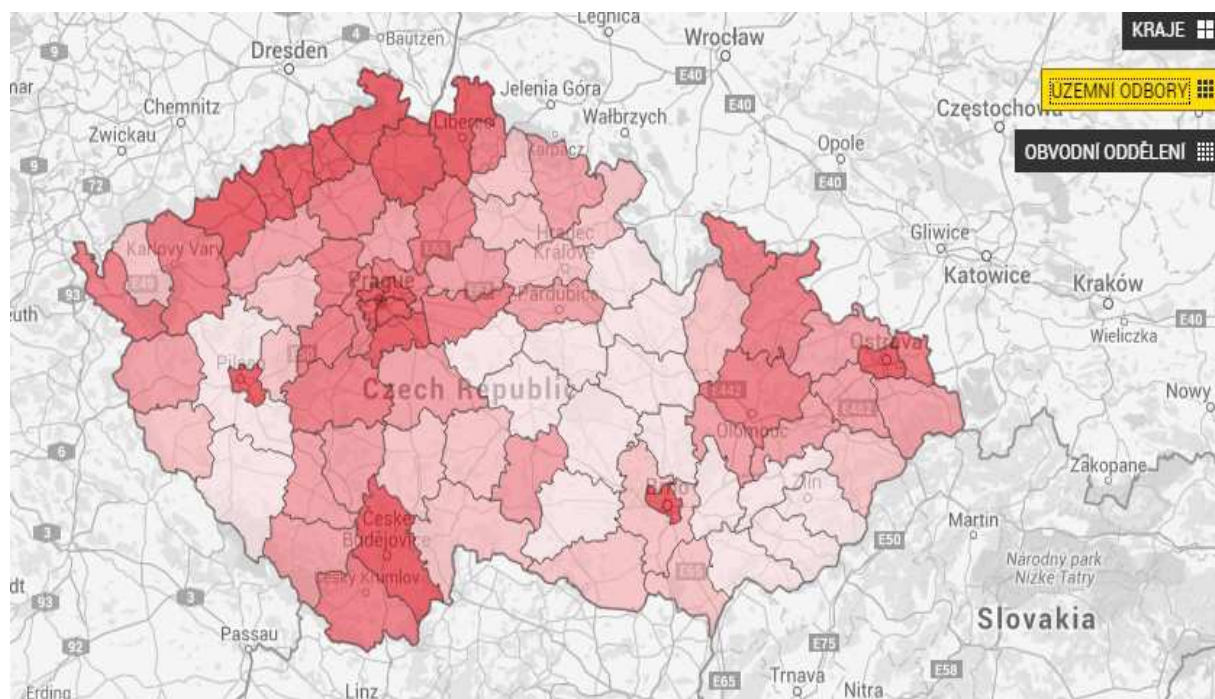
KRAJE
ÚZEMNÍ ODBORY
OBVODNÍ ODDĚLENÍ

Legnica
Dresden
Bautzen
Wrocław
Jelenia Góra
Wałbrzych
Chemnitz
Zwickau
Liberec
Częstochowa
Opole
Gliwice
Katowice
Kraków
Wieliczka
Karlovy Vary
Hradec Králové
Prague
Pardubice
Plzeň
Czech Republic
Ostrava
Olomouc
Nowy
Zlín
Brno
Zakopane
České Budějovice
Český Krumlov
Martin
Národný park Nízke Tatry
Slovakia
Passau
Linz
Trnava
Nitra
Erding
E40
E50
E55
E75
E65
E58
E442
E462
E461
E59
93
72
9
4
6
3
92